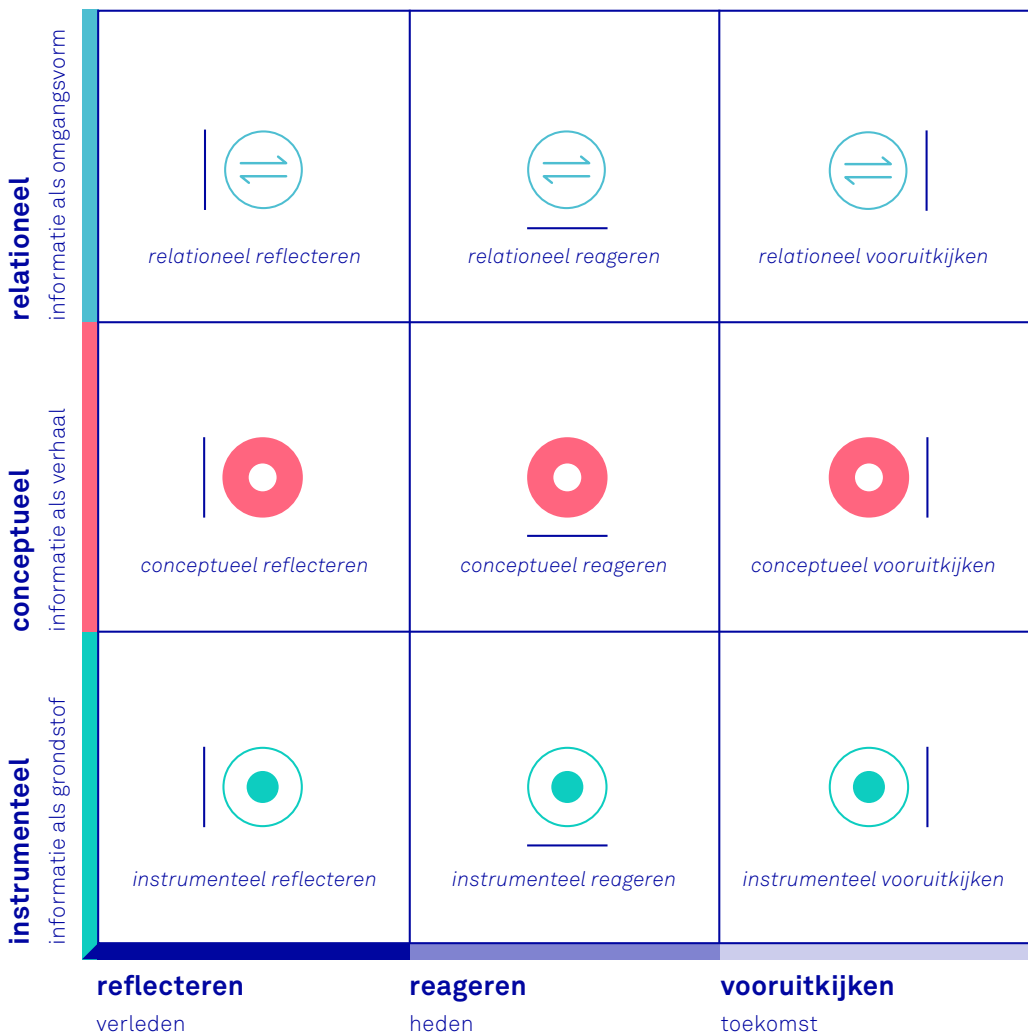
relationeel
informatie als omgangsvorm

relationeel reflecteren

relationeel reageren

relationeel vooruitkijken

conceptueel
informatie als verhaal

conceptueel reflecteren

conceptueel reageren

conceptueel vooruitkijken

instrumenteel
informatie als grondstof

instrumenteel reflecteren

instrumenteel reageren

instrumenteel vooruitkijken

reflecteren
verleden

reageren
heden

vooruitkijken
toekomst